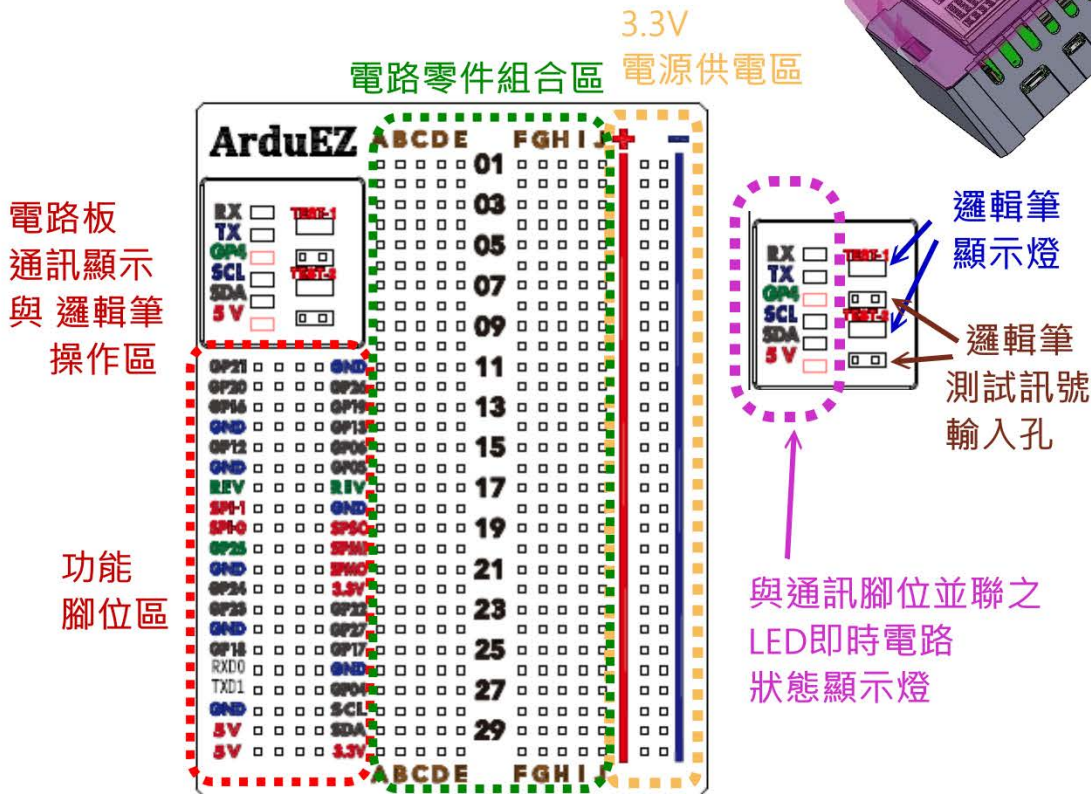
3.3V
電源供電區

電路零件組合區

ArduEZ

ABCDE FGHIJ + −

01
03
05
07
09
11
13
15
17
19
21
23
25
27
29

ABCDE FGHIJ

電路板
通訊顯示
與 邏輯筆
操作區

RX
TX
GP4
SCL
SDA
5 V
TEST-1
TEST-2

GP21 GND
GP20 GP26
GP16 GP19
GND GP13
GP12 GP06
GND GP05
REV REV
SPI-1 GND
SPI-0 SPSO
GP25 SPMI
GND SPMO
GP24 3.3V
GP23 GP22
GND GP27
GP18 GP17
RXD0 GND
TXD1 GP04
GND SCL
5V SDA
5V 3.3V

功能
腳位區

RX
TX
GP4
SCL
SDA
5 V
TEST-1
TEST-2

邏輯筆
顯示燈

邏輯筆
測試訊號
輸入孔

與通訊腳位並聯之
LED即時電路
狀態顯示燈